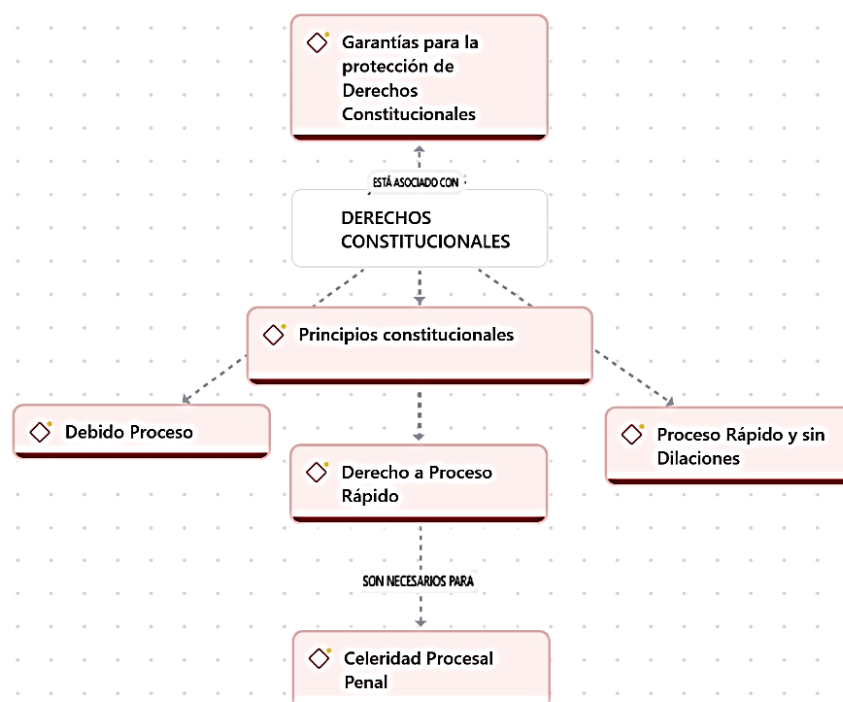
Garantías para la protección de Derechos Constitucionales

ESTÁ ASOCIADO CON

DERECHOS CONSTITUCIONALES

Principios constitucionales

Debido Proceso

Derecho a Proceso Rápido

Proceso Rápido y sin Dilaciones

SON NECESARIOS PARA

Celeridad Procesal Penal